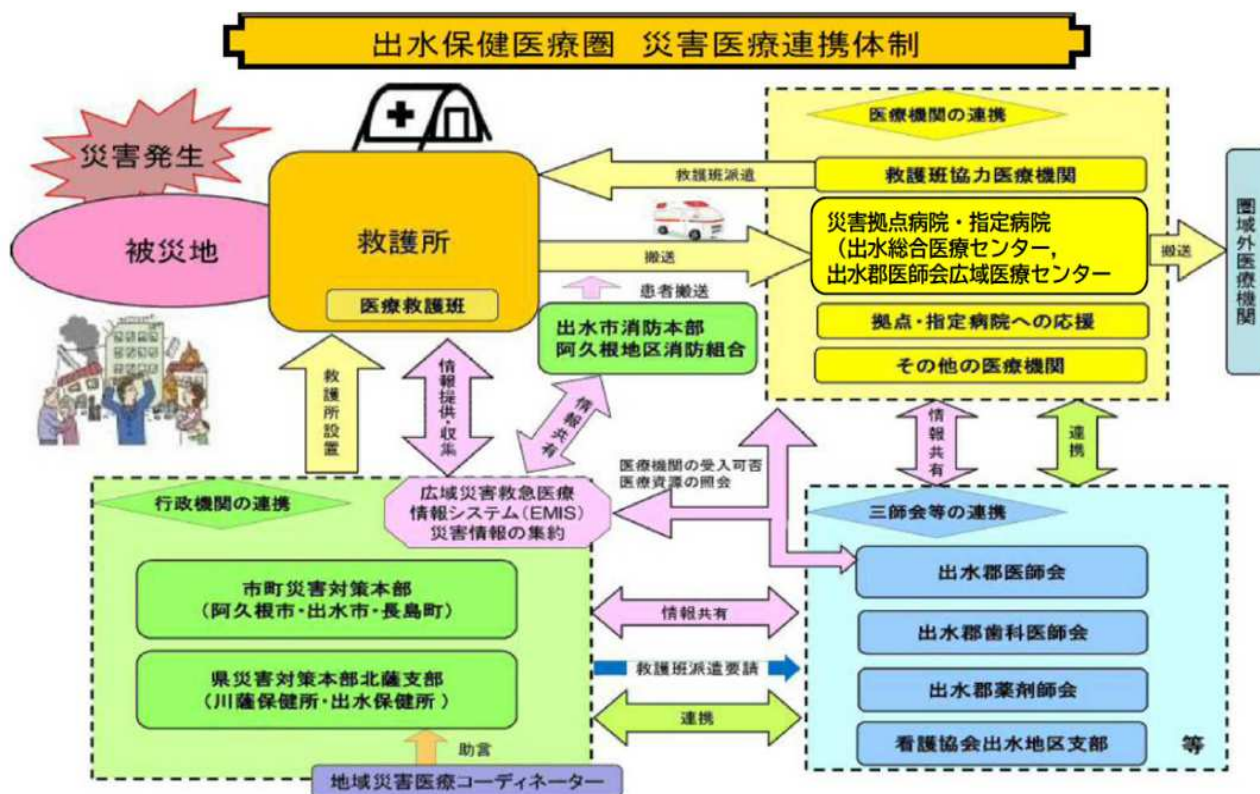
出水保健医療圏　災害医療連携体制

災害発生

被災地

救護所

医療救護班

救護班派遣

搬送

患者搬送

出水市消防本部
阿久根地区消防組合

医療機関の連携

救護班協力医療機関

災害拠点病院・指定病院
（出水総合医療センター，
出水郡医師会広域医療センター

拠点・指定病院への応援

その他の医療機関

搬送

圏域外医療機関

救護所設置

情報提供・収集

情報共有

医療機関の受入可否
医療資源の照会

情報共有

連携

行政機関の連携

広域災害救急医療
情報システム（EMIS）
災害情報の集約

市町災害対策本部
（阿久根市・出水市・長島町）

県災害対策本部北薩支部
（川薩保健所・出水保健所）

助言

地域災害医療コーディネーター

情報共有

救護班派遣要請

連携

三師会等の連携

出水郡医師会

出水郡歯科医師会

出水郡薬剤師会

看護協会出水地区支部

等